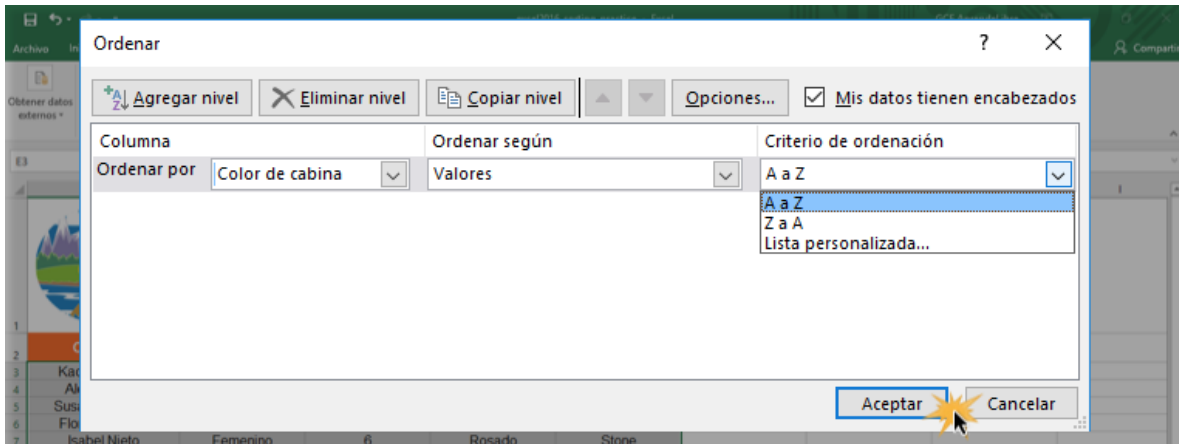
Archivo

Obtener datos externos

Compartir

Ordenar

?

Agregar nivel

Eliminar nivel

Copiar nivel

Opciones...

Mis datos tienen encabezados

| Columna | | Ordenar según | Criterio de ordenación |
|---|---|---|---|
| Ordenar por | Color de cabina | Valores | A a Z |

A a Z
Z a A
Lista personalizada...

Aceptar

Cancelar

Isabel Nieto Femenino 6 Rosado Stone